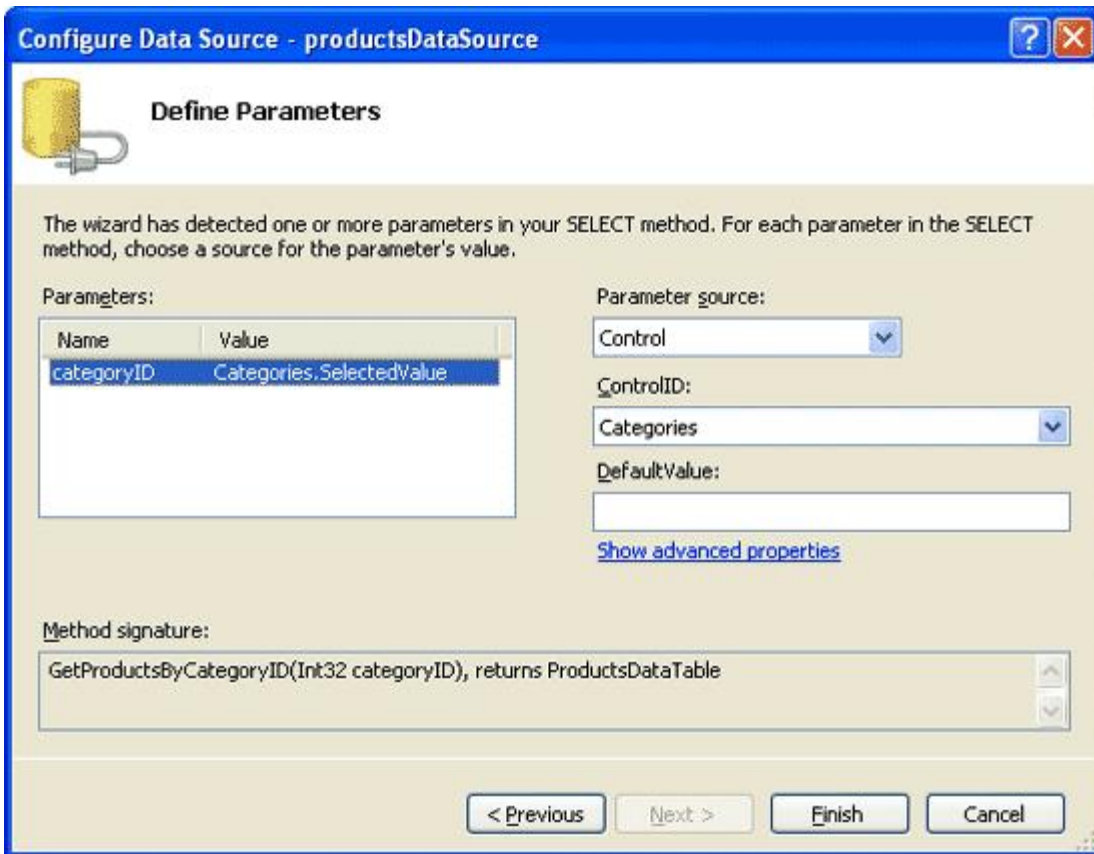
Configure Data Source - productsDataSource

Define Parameters

The wizard has detected one or more parameters in your SELECT method. For each parameter in the SELECT method, choose a source for the parameter's value.

Parameters:

| Name | Value |
|---|---|
| categoryID | Categories.SelectedValue |

Parameter source:

Control

ControlID:

Categories

DefaultValue:

Show advanced properties

Method signature:

GetProductsByCategoryID(Int32 categoryID), returns ProductsDataTable

< Previous

Next >

Finish

Cancel